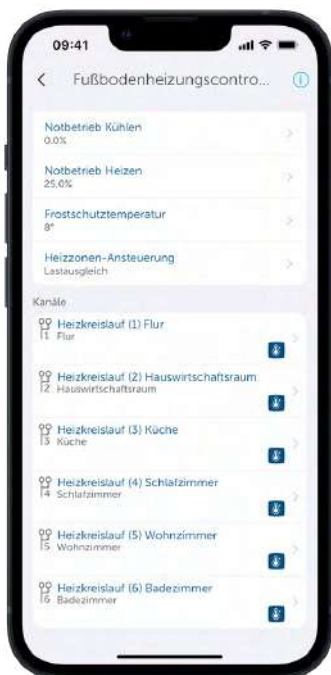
09:41

<

Fußbodenheizungscontro...

Notbetrieb Kühlen
0,0%

Notbetrieb Heizen
25,0%

Frostschutztemperatur
8°

Heizzonen-Ansteuerung
Lastausgleich

Kanäle

1 Heizkreislauf (1) Flur
Flur

2 Heizkreislauf (2) Hauswirtschaftsraum
Hauswirtschaftsraum

3 Heizkreislauf (3) Küche
Küche

4 Heizkreislauf (4) Schlafzimmer
Schlafzimmer

5 Heizkreislauf (5) Wohnzimmer
Wohnzimmer

6 Heizkreislauf (6) Badezimmer
Badezimmer